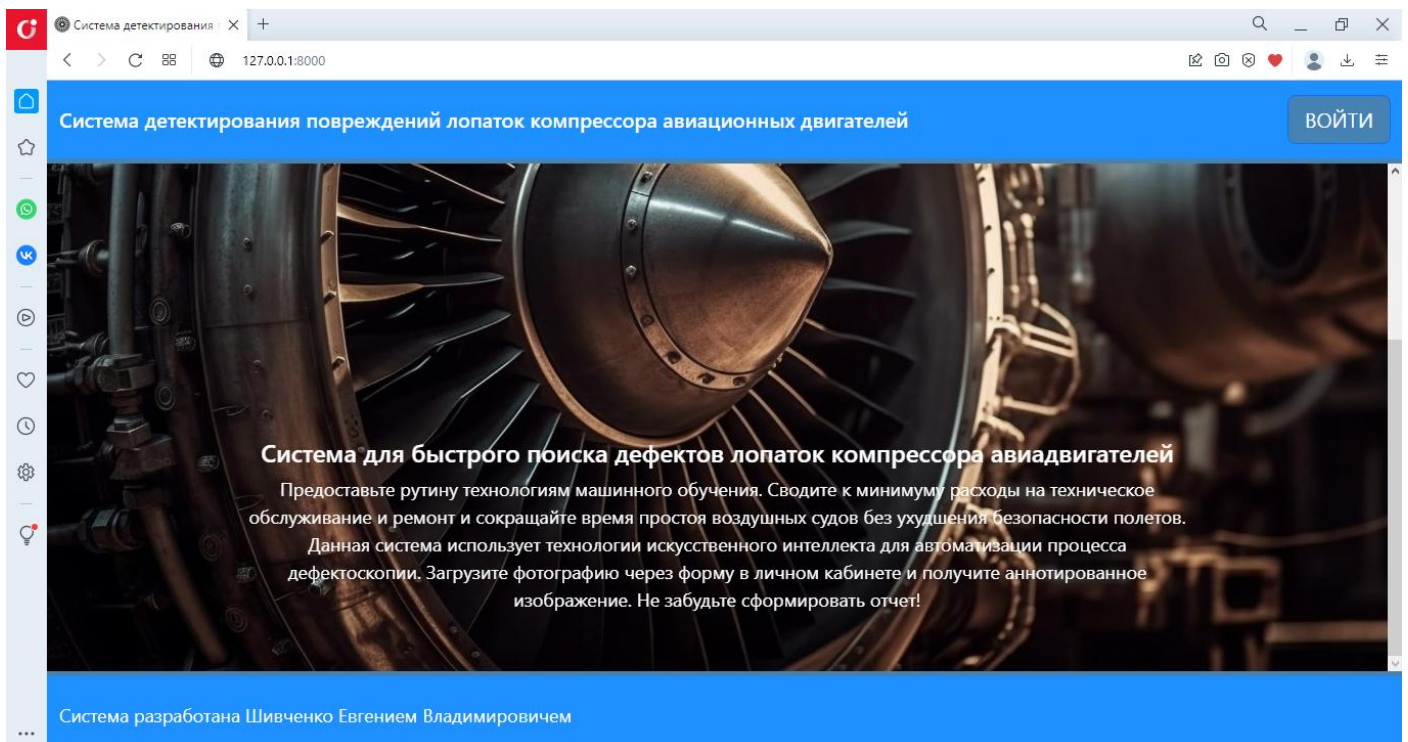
Система детектирования

127.0.0.1:8000

Система детектирования повреждений лопаток компрессора авиационных двигателей

ВОЙТИ

Система для быстрого поиска дефектов лопаток компрессора авиадвигателей

Предоставьте рутину технологиям машинного обучения. Сводите к минимуму расходы на техническое обслуживание и ремонт и сокращайте время простоя воздушных судов без ухудшения безопасности полетов. Данная система использует технологии искусственного интеллекта для автоматизации процесса дефектоскопии. Загрузите фотографию через форму в личном кабинете и получите аннотированное изображение. Не забудьте сформировать отчет!

Система разработана Шивченко Евгением Владимировичем